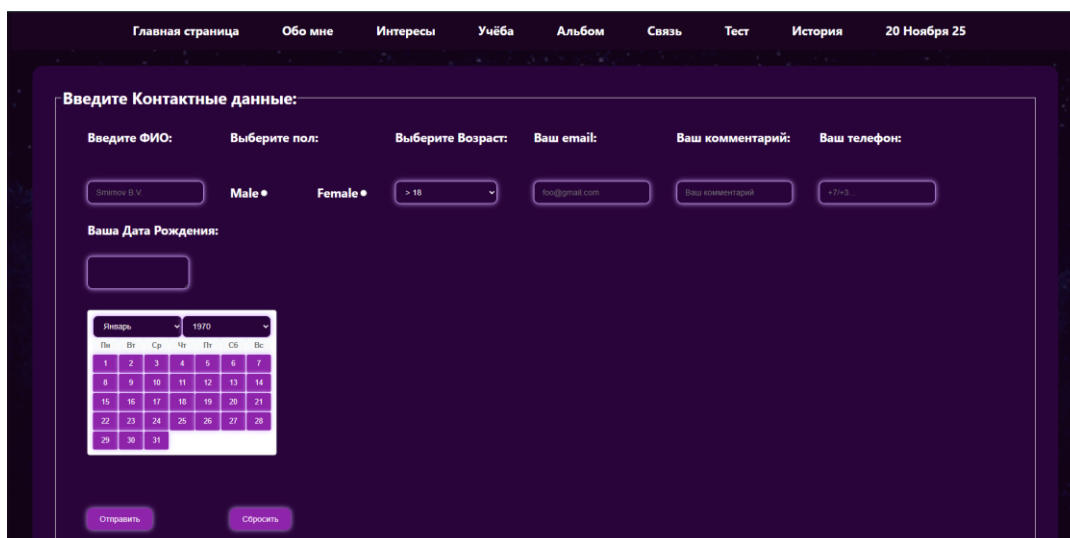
Главная страница Обо мне Интересы Учёба Альбом Связь Тест История 20 Ноября 25

Введите Контактные данные:

Введите ФИО: Выберите пол: Выберите Возраст: Ваш email: Ваш комментарий: Ваш телефон:

Smirnov B.V. Male Female > 18 foo@gmail.com Ваш комментарий +7/+3...

Ваша Дата Рождения:

Январь 1970

| Пн | Вт | Ср | Чт | Пт | Сб | Вс |
|---|---|---|---|---|---|---|
| 1 | 2 | 3 | 4 | 5 | 6 | 7 |
| 8 | 9 | 10 | 11 | 12 | 13 | 14 |
| 15 | 16 | 17 | 18 | 19 | 20 | 21 |
| 22 | 23 | 24 | 25 | 26 | 27 | 28 |
| 29 | 30 | 31 | | | | |

Отправить Сбросить